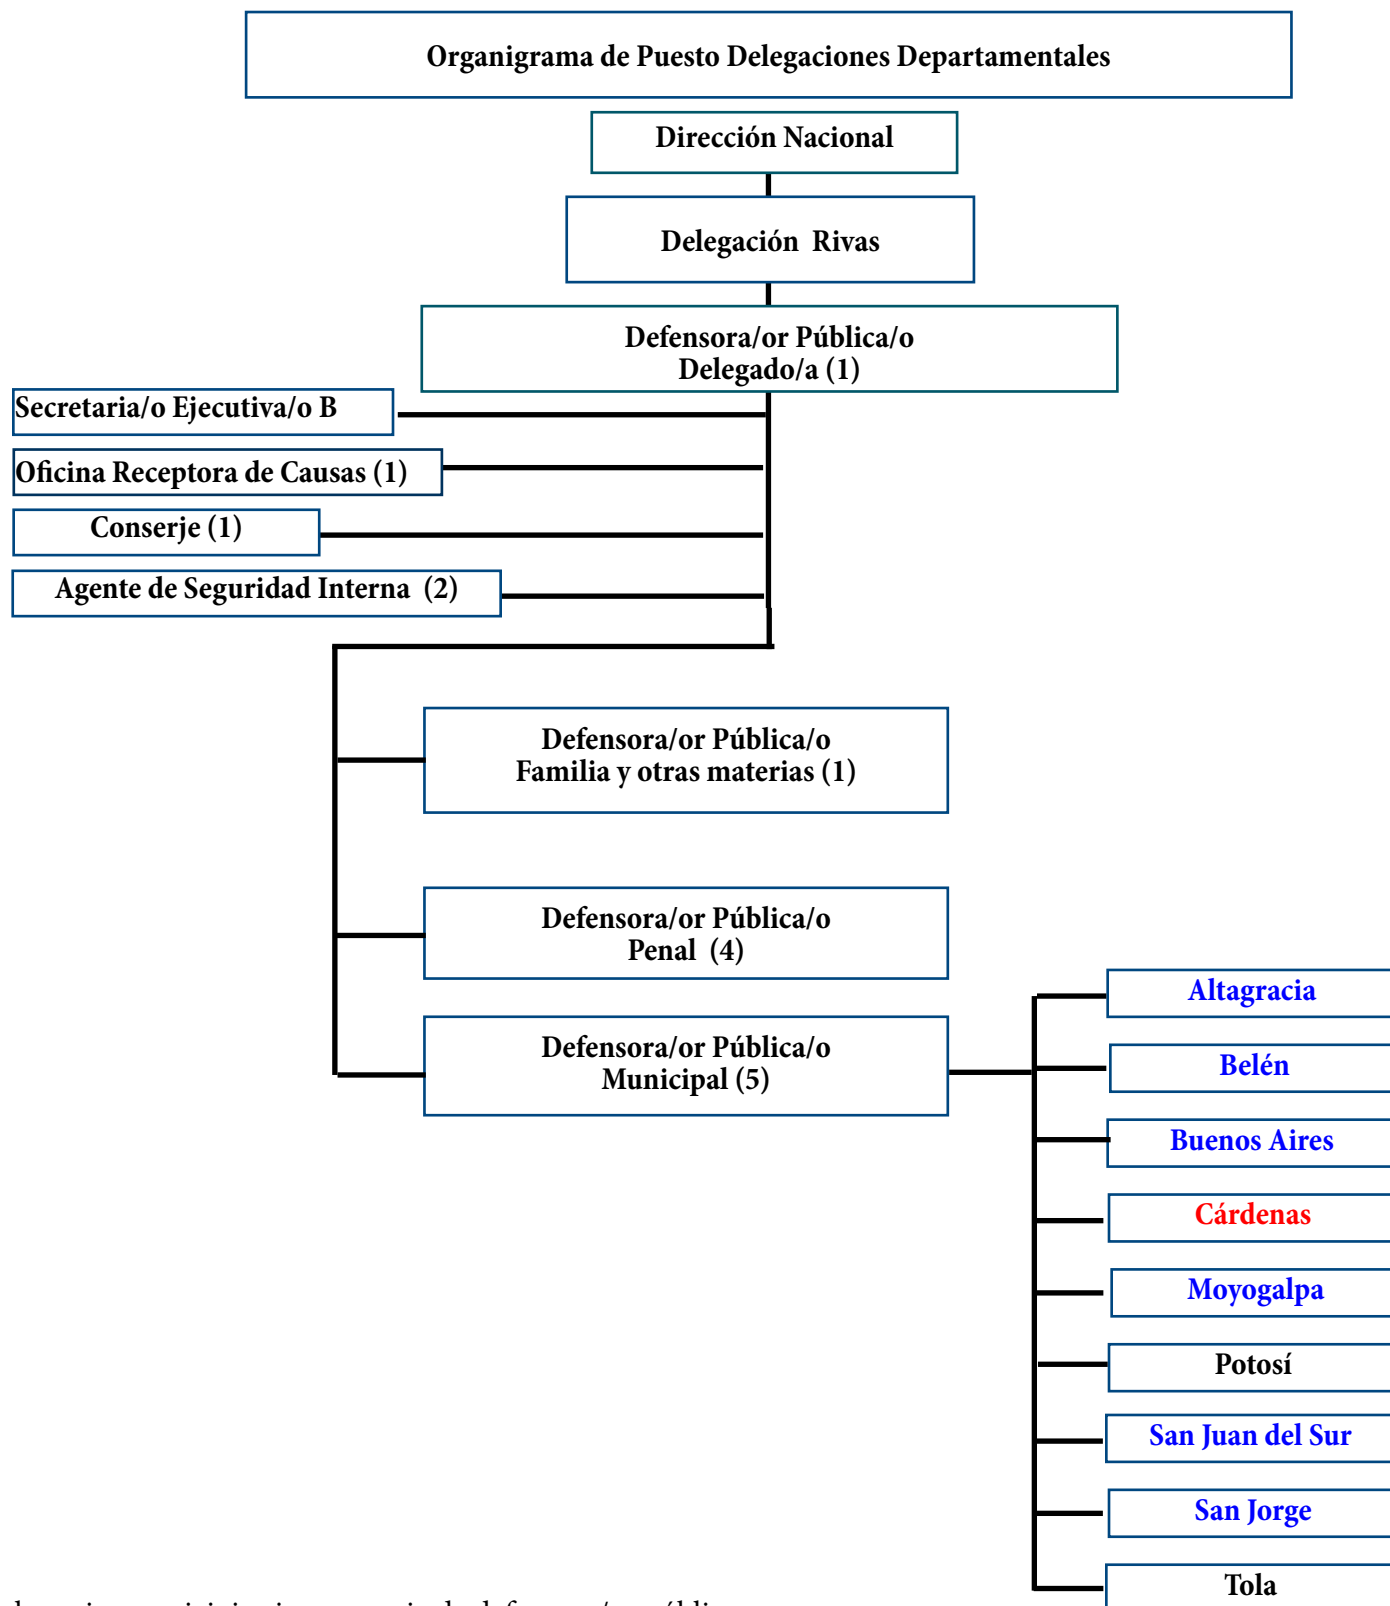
Organigrama de Puesto Delegaciones Departamentales

Dirección Nacional

Delegación Rivas

Defensora/or Pública/o Delegado/a (1)

Secretaria/o Ejecutiva/o B

Oficina Receptora de Causas (1)

Conserje (1)

Agente de Seguridad Interna (2)

Defensora/or Pública/o Familia y otras materias (1)

Defensora/or Pública/o Penal (4)

Defensora/or Pública/o Municipal (5)

Altagracia

Belén

Buenos Aires

Cárdenas

Moyogalpa

Potosí

San Juan del Sur

San Jorge

Tola

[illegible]